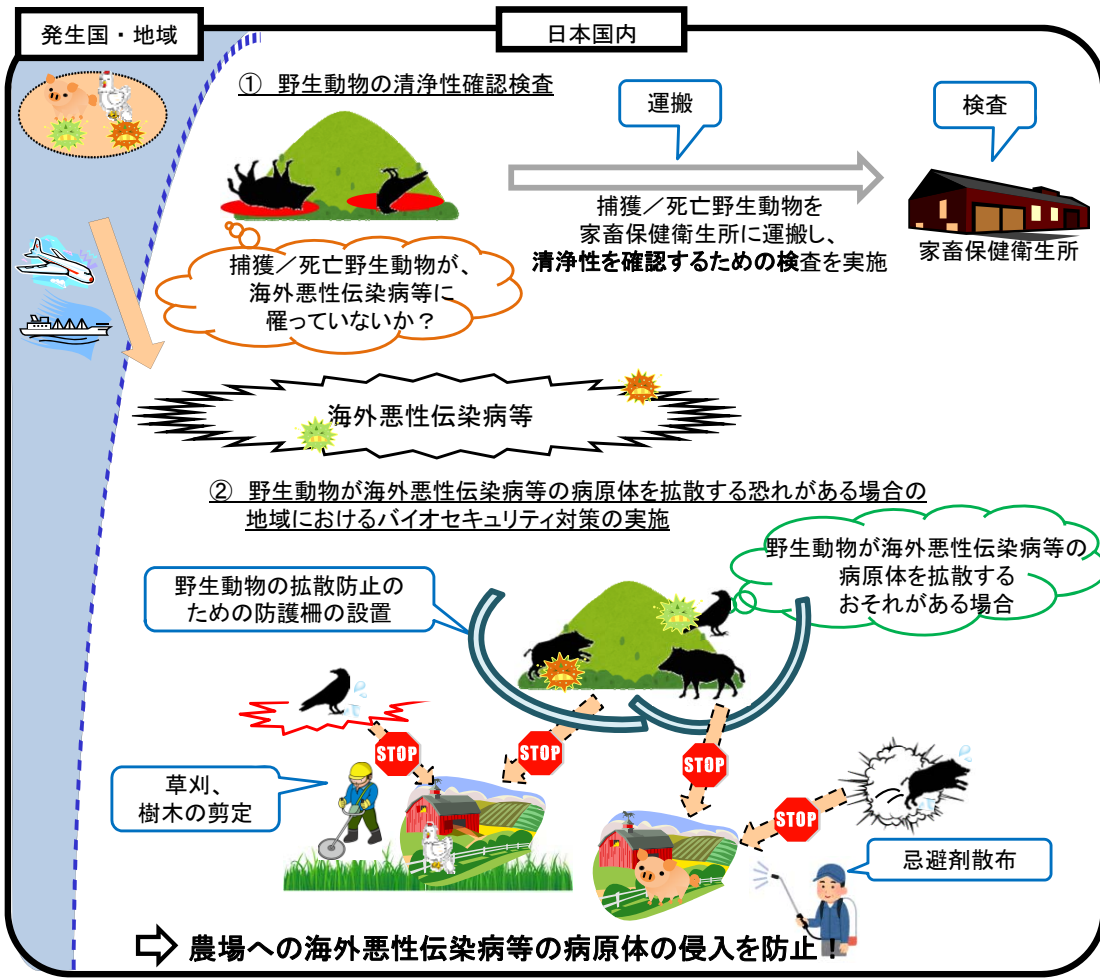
発生国・地域

日本国内

① 野生動物の清浄性確認検査

運搬

検査

捕獲／死亡野生動物を家畜保健衛生所に運搬し、**清浄性を確認するための検**査を実施

家畜保健衛生所

捕獲／死亡野生動物が、海外悪性伝染病等に罹っていないか？

海外悪性伝染病等

② 野生動物が海外悪性伝染病等の病原体を拡散する恐れがある場合の地域におけるバイオセキュリティ対策の実施

野生動物の拡散防止のための防護柵の設置

野生動物が海外悪性伝染病等の病原体を拡散するおそれがある場合

STOP

STOP

STOP

STOP

草刈、樹木の剪定

忌避剤散布

農場への海外悪性伝染病等の病原体の侵入を防止